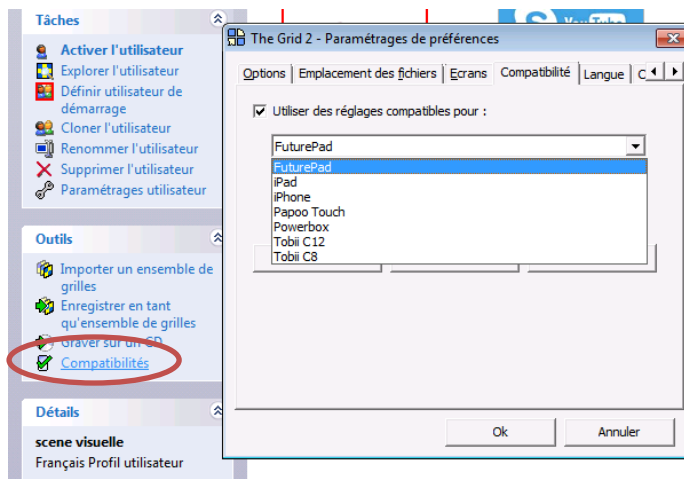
Tâches

Activer l'utilisateur
Explorer l'utilisateur
Définir utilisateur de démarrage
Cloner l'utilisateur
Renommer l'utilisateur
Supprimer l'utilisateur
Paramétrages utilisateur

Outils

Importer un ensemble de grilles
Enregistrer en tant qu'ensemble de grilles
Graver sur un CD
Compatibilités

Détails

scene visuelle
Français Profil utilisateur

The Grid 2 - Paramétrages de préférences

Options | Emplacement des fichiers | Ecrans | Compatibilité | Langue | C

Utiliser des réglages compatibles pour :

FuturePad
FuturePad
iPad
iPhone
Papoo Touch
Powerbox
Tobii C12
Tobii C8

Ok
Annuler